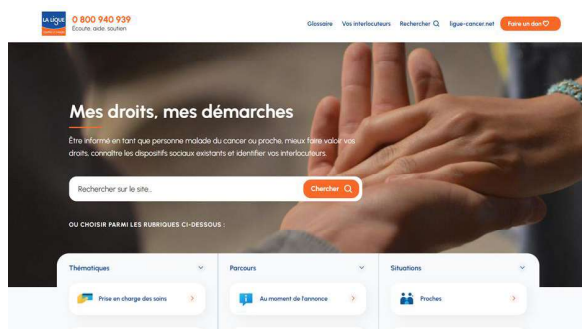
LA LIGUE

0 800 940 939
Écoute, aide, soutien

Glossaire
Vos interlocuteurs
Rechercher
ligue-cancer.net
Faire un don

Mes droits, mes démarches

Être informé en tant que personne malade du cancer ou proche, mieux faire valoir vos droits, connaître les dispositifs sociaux existants et identifier vos interlocuteurs.

Rechercher sur le site...
Chercher

OU CHOISIR PARMI LES RUBRIQUES CI-DESSOUS :

Thématiques
Prise en charge des soins

Parcours
Au moment de l'annonce

Situations
Proches